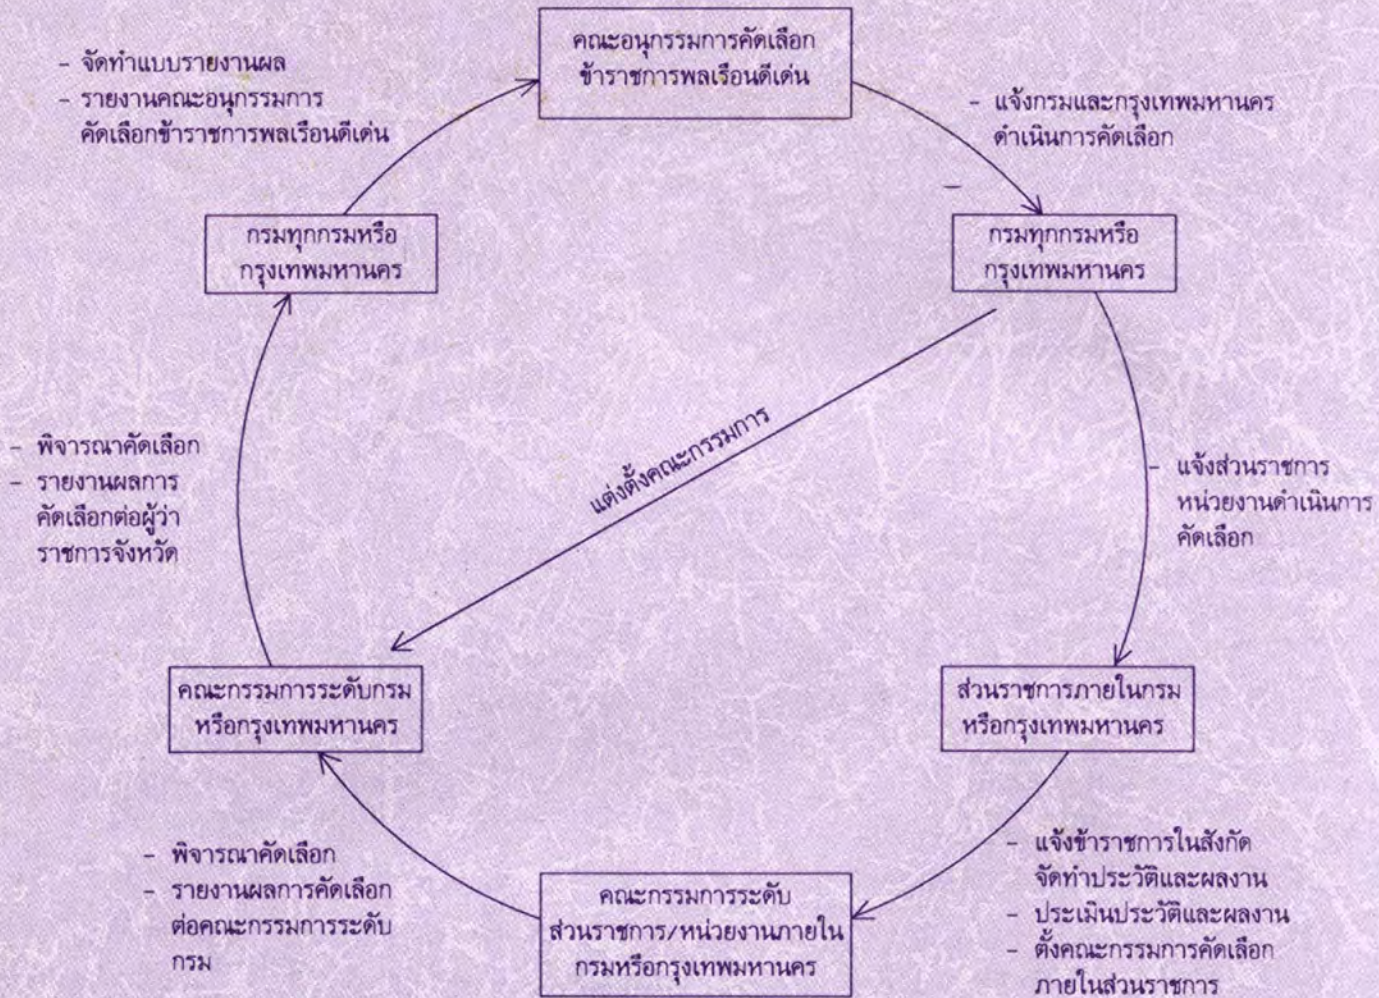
- จัดทำแบบรายงานผล
- รายงานคณะอนุกรรมการคัดเลือกข้าราชการพลเรือนดีเด่น

คณะอนุกรรมการคัดเลือกข้าราชการพลเรือนดีเด่น

- แจ้งกรมและกรุงเทพมหานครดำเนินการคัดเลือก

กรมทุกกรมหรือกรุงเทพมหานคร

กรมทุกกรมหรือกรุงเทพมหานคร

แต่งตั้งคณะกรรมการ

- พิจารณาคัดเลือก
- รายงานผลการคัดเลือกต่อผู้ว่าราชการจังหวัด

- แจ้งส่วนราชการหน่วยงานดำเนินการคัดเลือก

คณะกรรมการระดับกรมหรือกรุงเทพมหานคร

ส่วนราชการภายในกรมหรือกรุงเทพมหานคร

- พิจารณาคัดเลือก
- รายงานผลการคัดเลือกต่อคณะกรรมการระดับกรม

- แจ้งข้าราชการในสังกัดจัดทำประวัติและผลงาน
- ประเมินประวัติและผลงาน
- ตั้งคณะกรรมการคัดเลือกภายในส่วนราชการ

คณะกรรมการระดับส่วนราชการ/หน่วยงานภายในกรมหรือกรุงเทพมหานคร